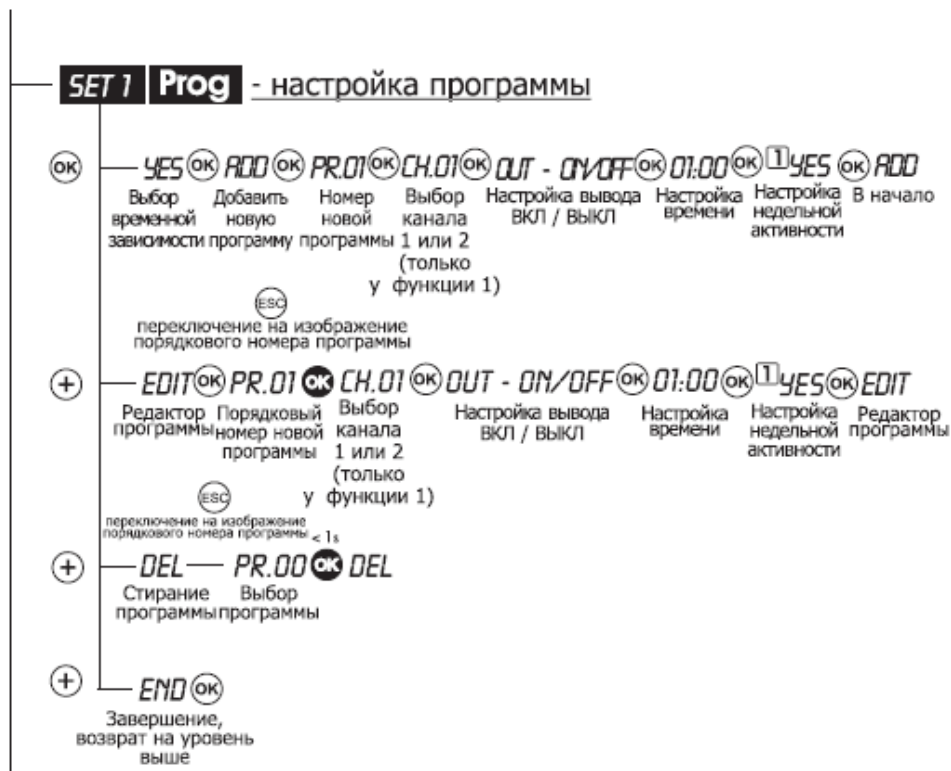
SET 1 Prog - настройка программы

OK YES OK ADD OK PR.01 OK CH.01 OK OUT - ON/OFF OK 01:00 OK 1 YES OK ADD

Выбор временной зависимости Добавить новую программу Номер новой программы Выбор канала 1 или 2 (только у функции 1) Настройка вывода ВКЛ / ВЫКЛ Настройка времени Настройка недельной активности В начало

ESC переключение на изображение порядкового номера программы

+ EDIT OK PR.01 OK CH.01 OK OUT - ON/OFF OK 01:00 OK 1 YES OK EDIT

Редактор программы Порядковый номер новой программы Выбор канала 1 или 2 (только у функции 1) Настройка вывода ВКЛ / ВЫКЛ Настройка времени Настройка недельной активности Редактор программы

ESC переключение на изображение порядкового номера программы < 1s

+ DEL PR.00 OK DEL

Стирание программы Выбор программы

+ END OK

Завершение, возврат на уровень выше